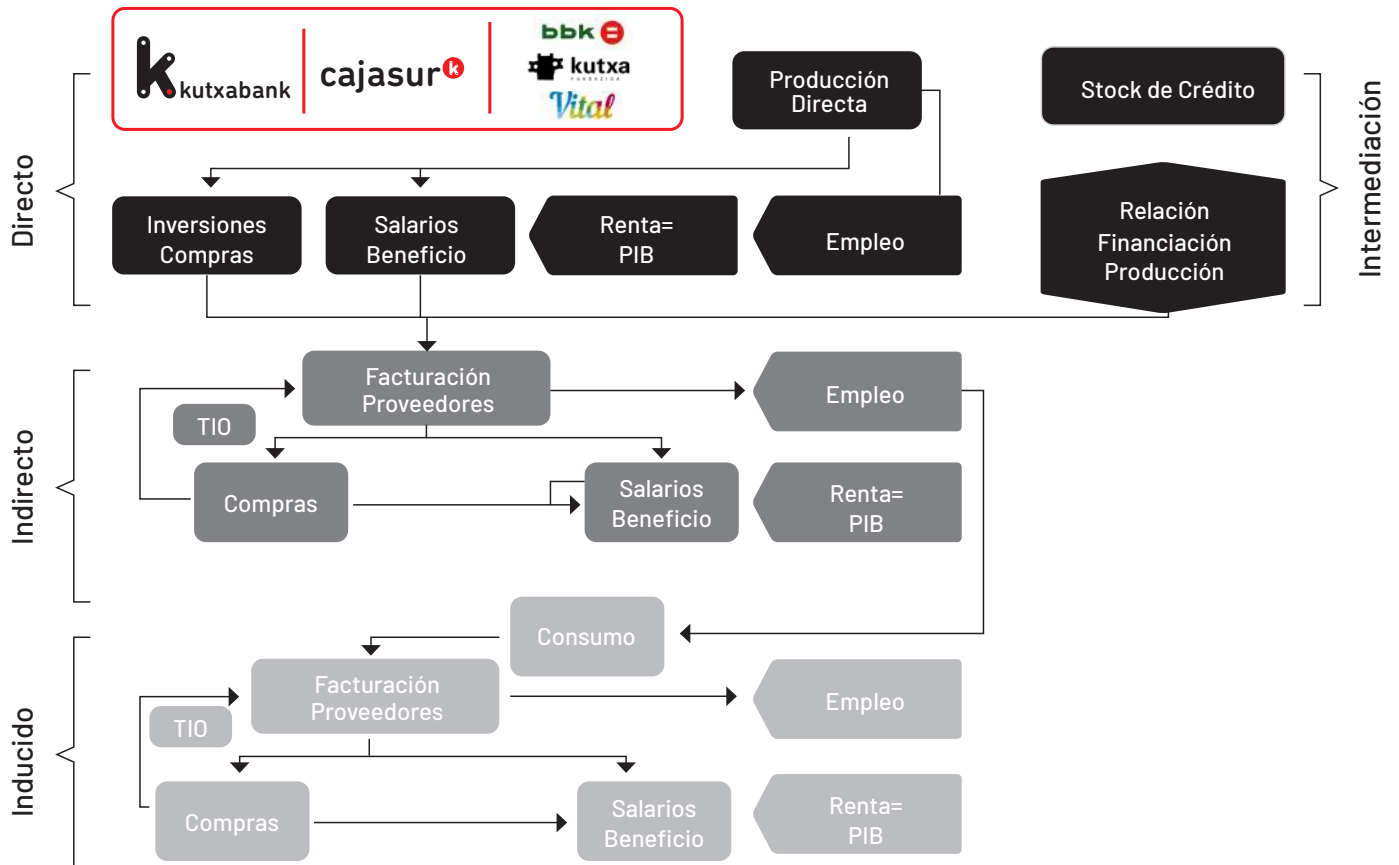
kutxabank
cajasur
bbk
kutxa FUNDAZIOA
Vital

Producción Directa

Stock de Crédito

Intermediación

Directo

Inversiones Compras

Salarios Beneficio

Renta= PIB

Empleo

Relación Financiación Producción

Indirecto

Facturación Proveedores

Empleo

TIO

Compras

Salarios Beneficio

Renta= PIB

Consumo

Inducido

Facturación Proveedores

Empleo

TIO

Compras

Salarios Beneficio

Renta= PIB